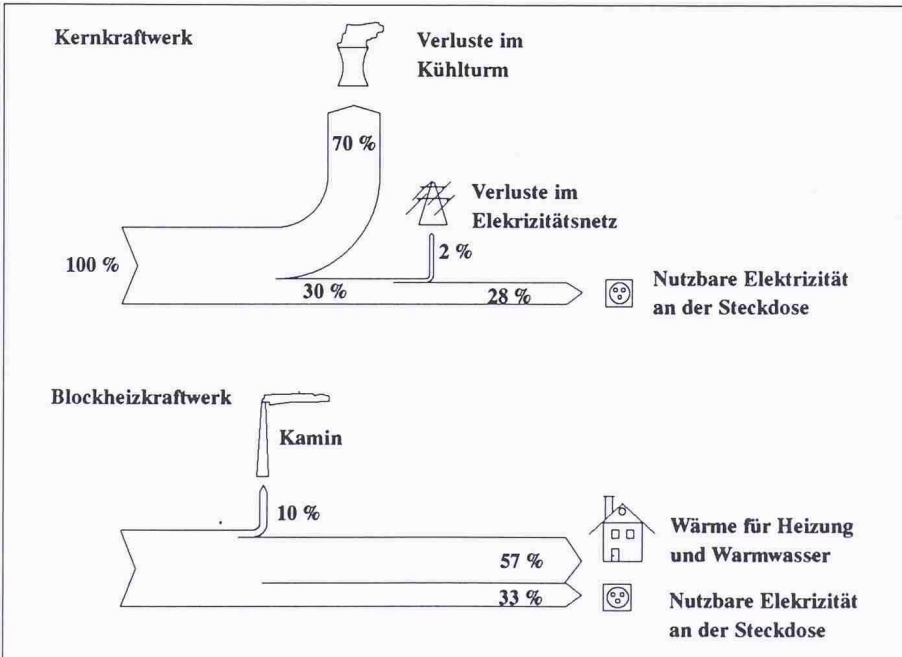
Kernkraftwerk

Verluste im Kühlturm

70 %

Verluste im Elekrizitätsnetz

2 %

100 %

30 %

28 %

Nutzbare Elektrizität an der Steckdose

Blockheizkraftwerk

Kamin

10 %

Wärme für Heizung und Warmwasser

57 %

33 %

Nutzbare Elekrizität an der Steckdose